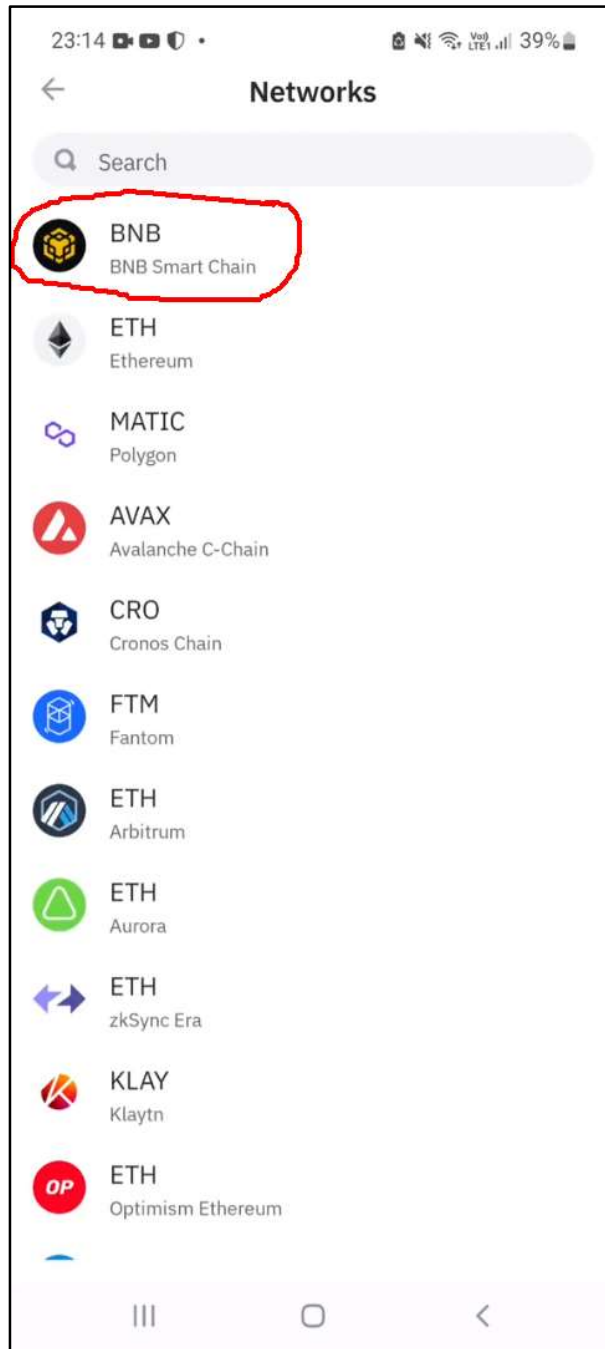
23:14 • Vo) LTE1 39%

Networks

Search

BNB
BNB Smart Chain

ETH
Ethereum

MATIC
Polygon

AVAX
Avalanche C-Chain

CRO
Cronos Chain

FTM
Fantom

ETH
Arbitrum

ETH
Aurora

ETH
zkSync Era

KLAY
Klaytn

OP ETH
Optimism Ethereum